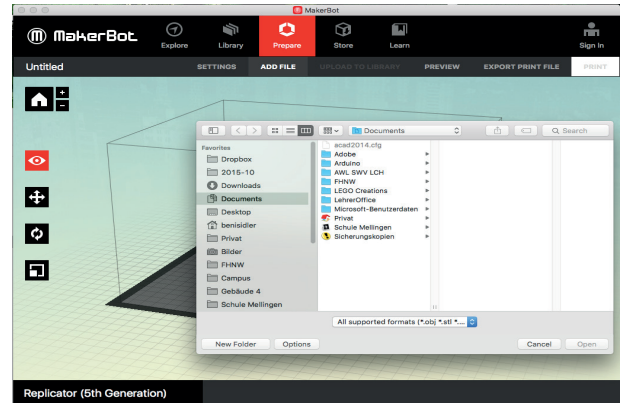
MakerBot

MakerBot

Explore

Library

Prepare

Store

Learn

Sign In

Untitled

SETTINGS

ADD FILE

UPLOAD TO LIBRARY

PREVIEW

EXPORT PRINT FILE

PRINT

+

−

Documents

Search

Favorites

Dropbox

2015-10

Downloads

Documents

Desktop

benisidler

Privat

Bilder

FHNW

Campus

Gebäude 4

Schule Mellingen

acad2014.cfg

Adobe

Arduino

AWL SWV LCH

FHNW

LEGO Creations

LehrerOffice

Microsoft-Benutzerdaten

Privat

Schule Mellingen

Sicherungskopien

All supported formats (*.obj *.stl *...

New Folder

Options

Cancel

Open

Replicator (5th Generation)